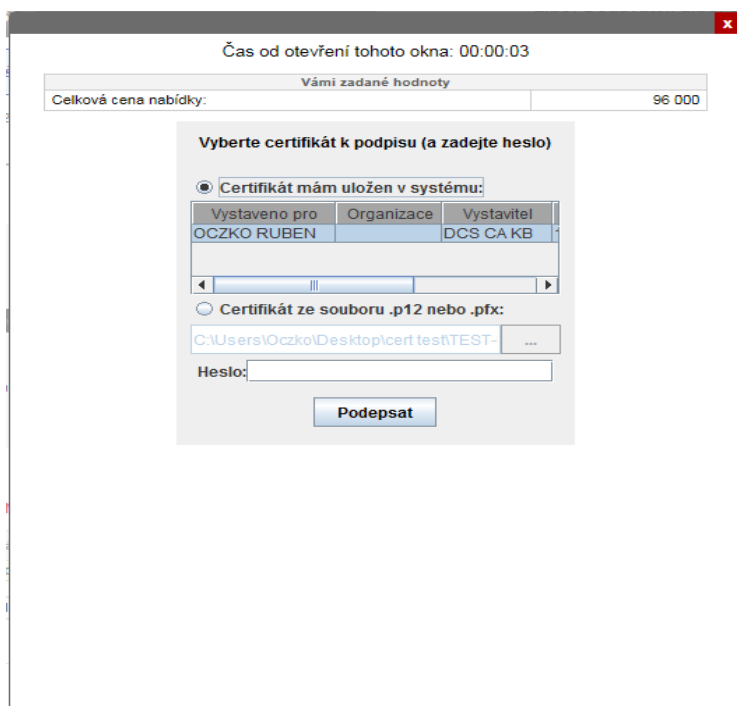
x

Čas od otevření tohoto okna: 00:00:03

| Vámi zadané hodnoty | |
|---|---|
| Celková cena nabídky: | 96 000 |

Vyberte certifikát k podpisu (a zadejte heslo)

Certifikát mám uložen v systému:

| Vystaveno pro | Organizace | Vystavitel |
|---|---|---|
| OCZKO RUBEN | | DCS CA KB |

Certifikát ze souboru .p12 nebo .pfx:

C:\Users\Oczko\Desktop\cert test\TEST-

...

Heslo:

Podepsat